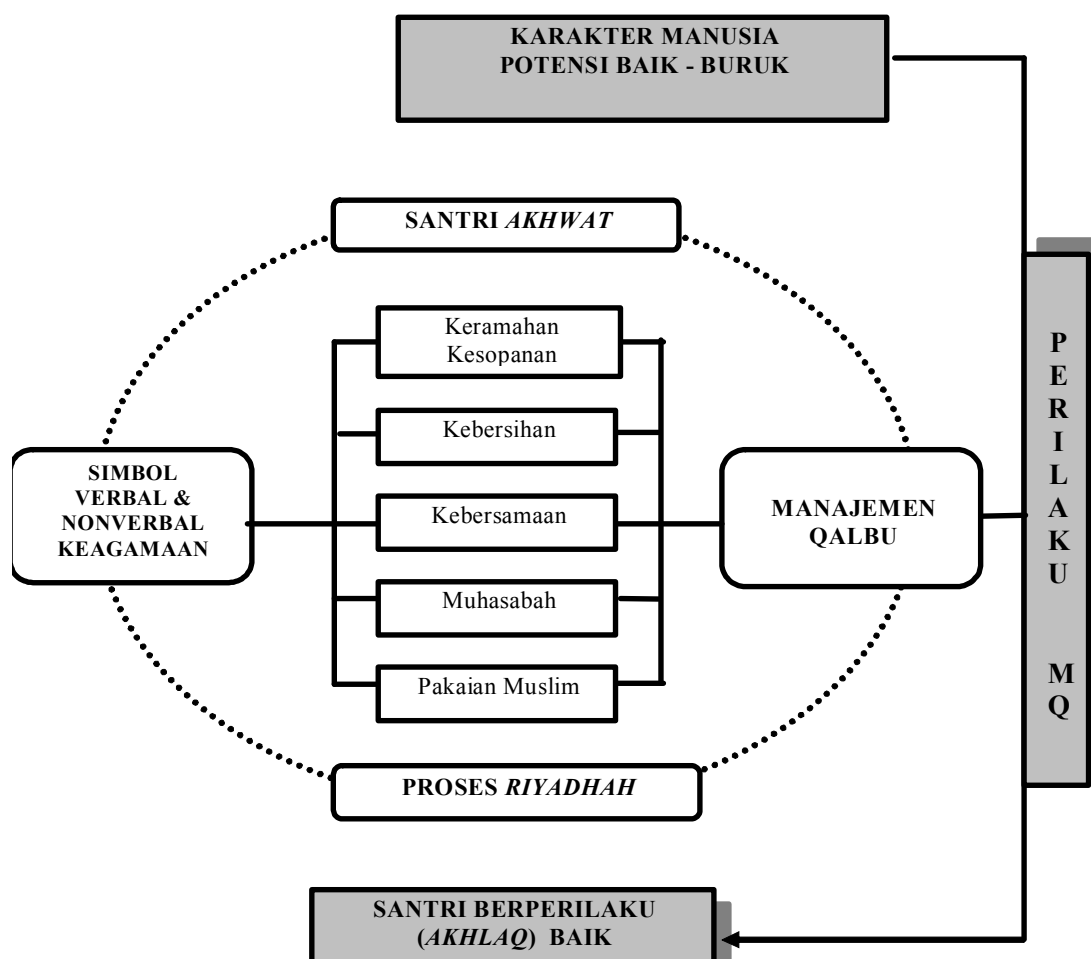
KARAKTER MANUSIA
POTENSI BAIK - BURUK

SANTRI *AKHWAT*

Keramahan
Kesopanan

Kebersihan

SIMBOL
VERBAL &
NONVERBAL
KEAGAMAAN

Kebersamaan

MANAJEMEN
QALBU

Muhasabah

Pakaian Muslim

PROSES *RIYADHAH*

P
E
R
I
L
A
K
U

M
Q

SANTRI BERPERILAKU
(*AKHLAQ*) BAIK